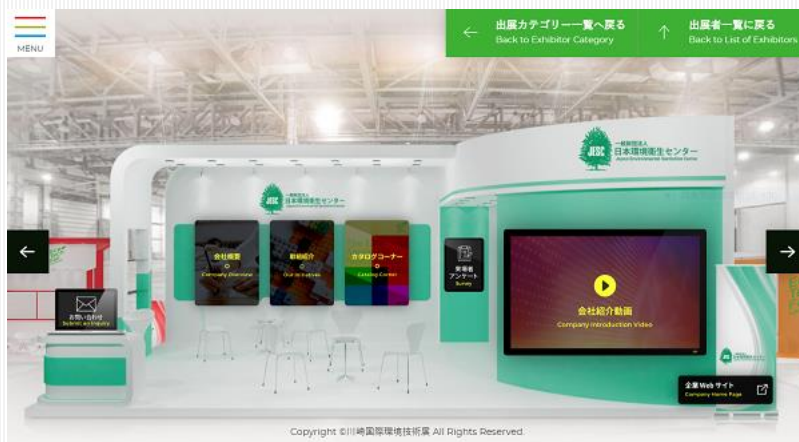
MENU

出展カテゴリー一覧へ戻る
Back to Exhibitor Category

出展者一覧に戻る
Back to List of Exhibitors

一般財団法人
日本環境衛生センター
Japan Environmental Sanitation Center

JESC

一般財団法人
日本環境衛生センター

会社概要
Company Overview

取組紹介
Our Initiatives

カタログコーナー
Catalog Corner

来場者アンケート
Survey

会社紹介動画
Company Introduction Video

お問い合わせ
Submit an Inquiry

企業Webサイト
Company Home Page

Copyright ©川崎国際環境技術展 All Rights Reserved.